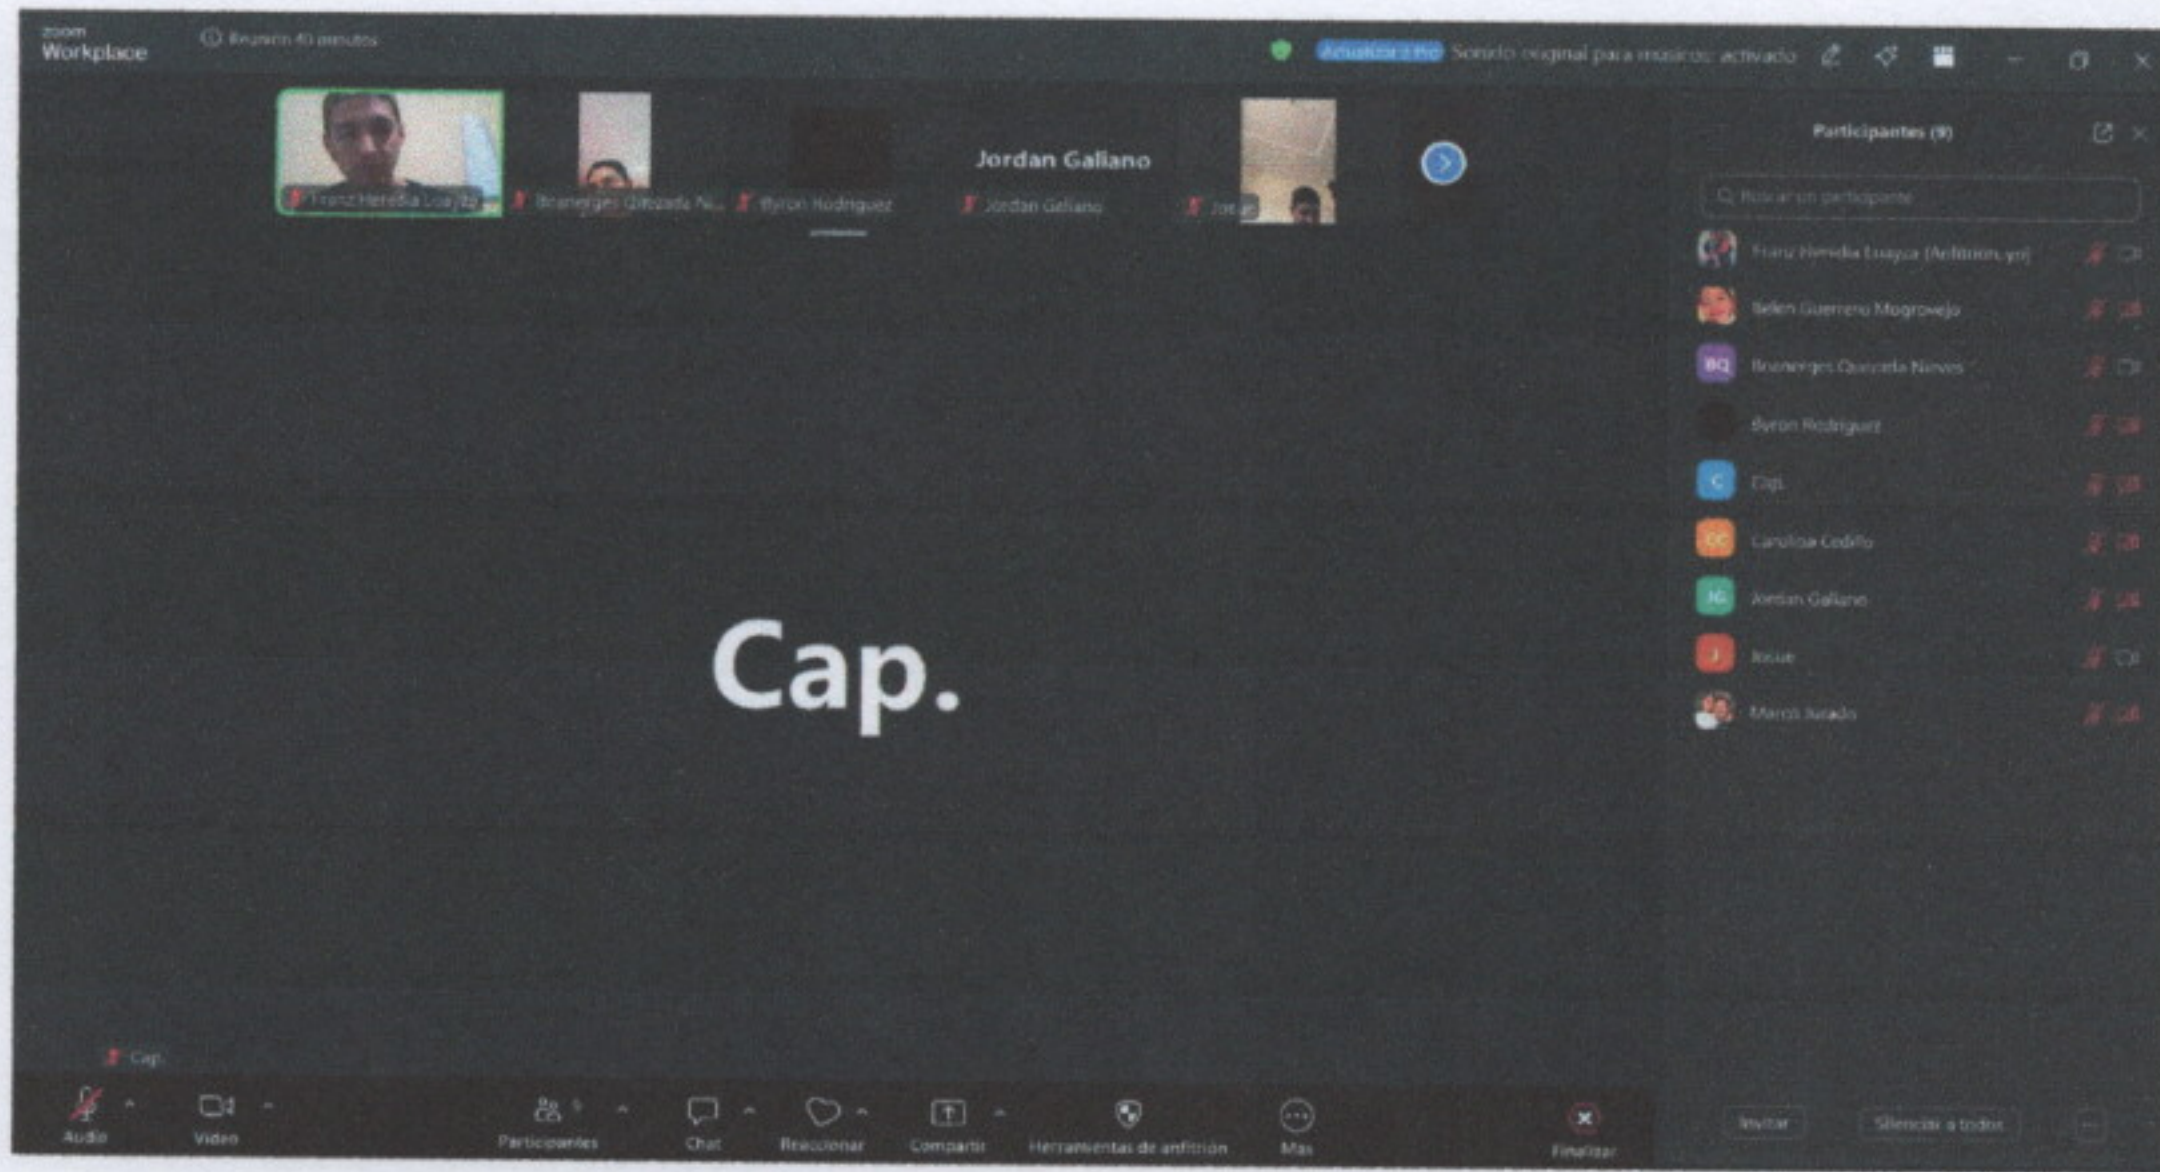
zoom Workplace

Reunión 40 minutos

Actualizar ahora Sonido original para músicos: activado

Franz Heredia Loayza

Boanerges Quezada N...

Byron Rodriguez

Jordan Galiano

Jordan Galiano

Josue

Participantes (9)

Buscar un participante

Franz Heredia Loayza (Anfitrión, yo)

Belen Guerrero Mogrovejo

BQ Boanerges Quezada Nieves

Byron Rodriguez

C Cap.

CC Carolina Cedillo

JG Jordan Galiano

J Josue

Marco Jurado

Cap.

Cap.

Audio

Video

Participantes 9

Chat

Reaccionar

Compartir

Herramientas de anfitrión

Más

Finalizar

Invitar

Silenciar a todos